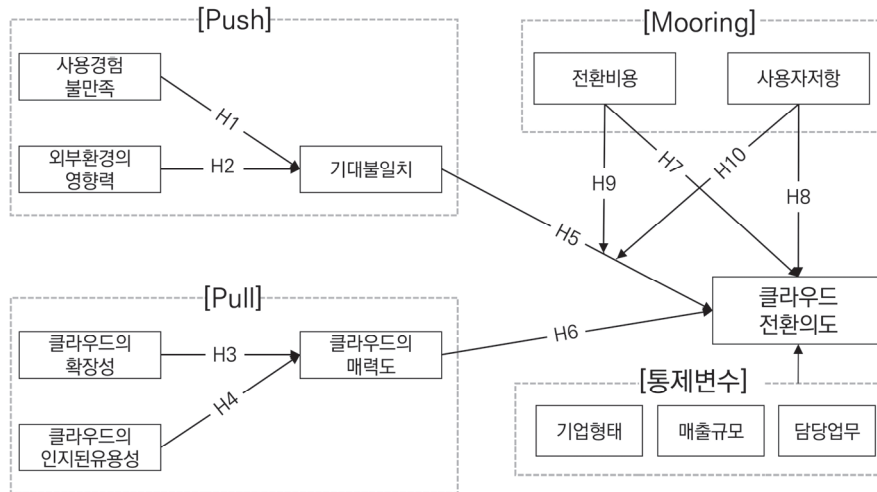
[Push]

사용경험 불만족

외부환경의 영향력

H1

H2

기대불일치

[Mooring]

전환비용

사용자저항

H7

H10

H9

H8

H5

[Pull]

클라우드의 확장성

H3

클라우드의 매력도

H4

클라우드의 인지된유용성

H6

클라우드 전환의도

[통제변수]

기업형태

매출규모

담당업무